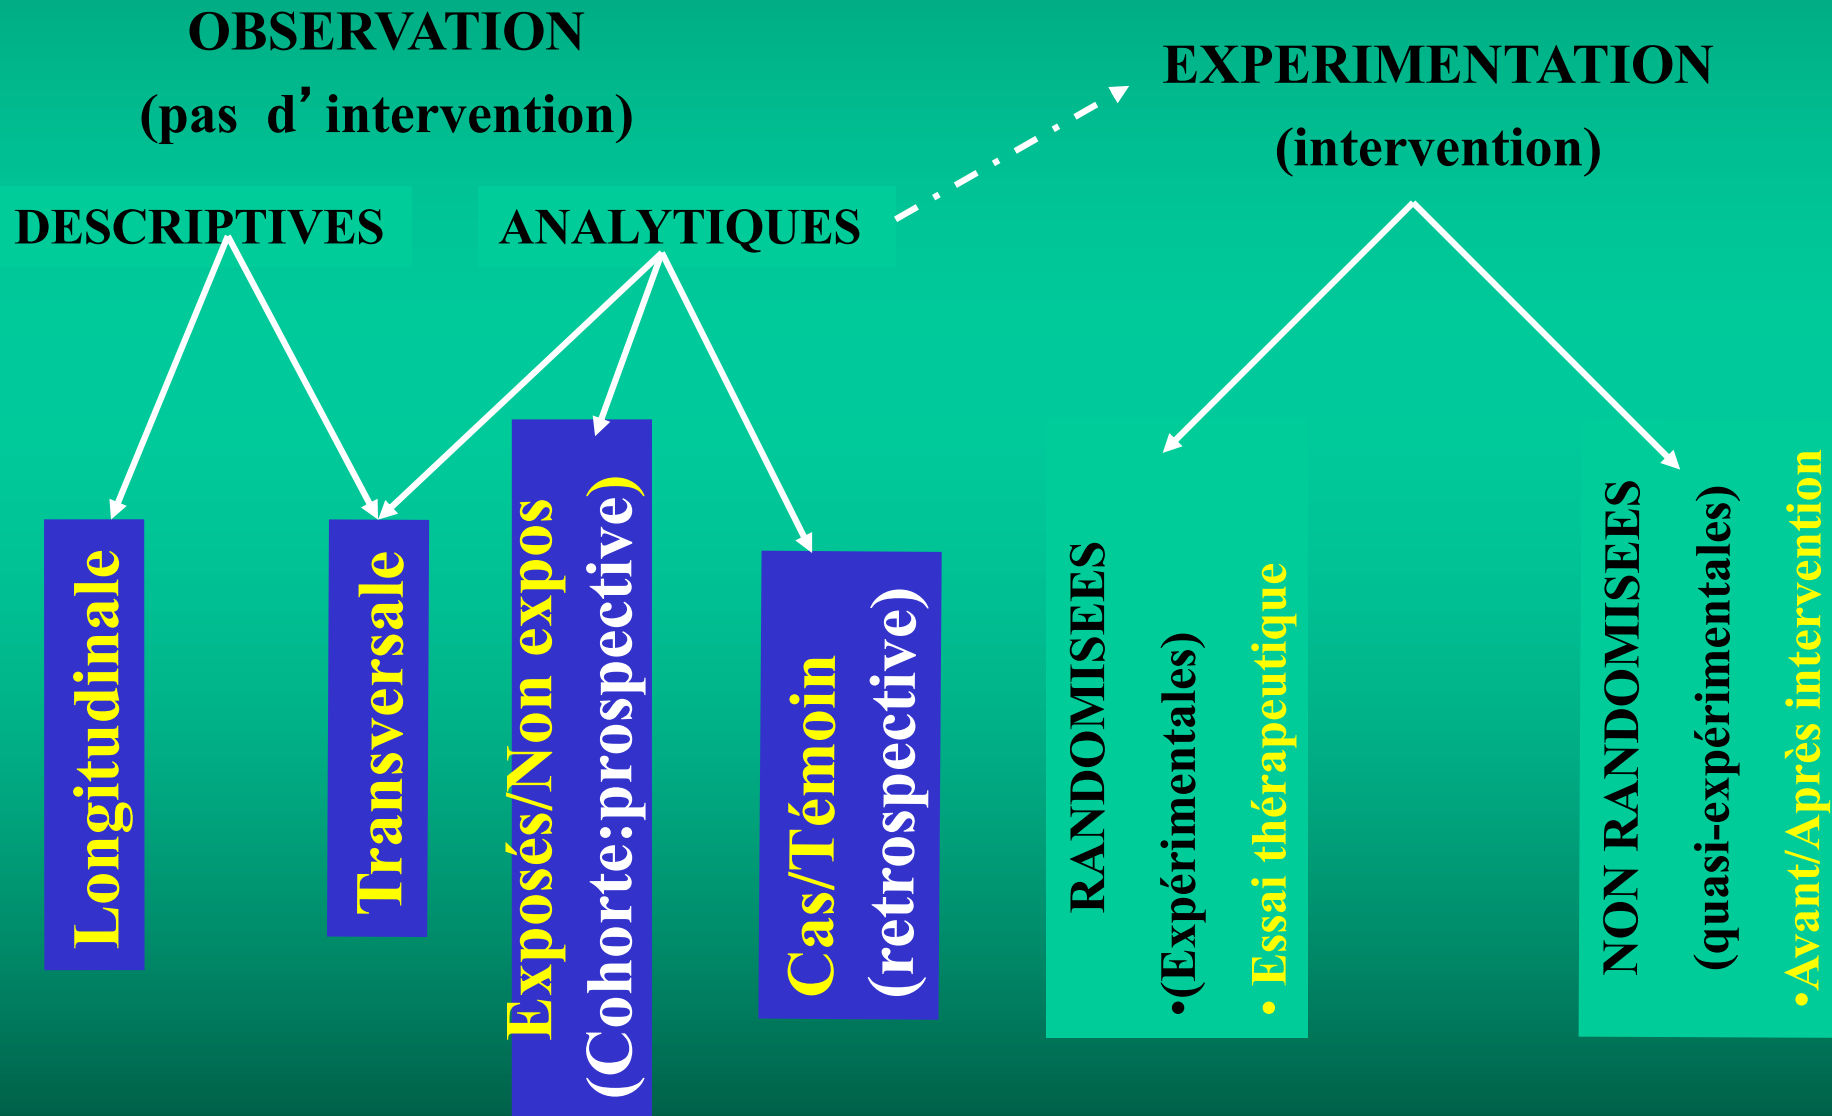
OBSERVATION
(pas d’intervention)

EXPERIMENTATION
(intervention)

DESCRIPTIVES

ANALYTIQUES

Longitudinale

Transversale

Exposés/Non expos
(Cohorte:prospective)

Cas/Témoin
(retrospective)

RANDOMISEES
•(Expérimentales)
• Essai thérapeutique

NON RANDOMISEES
(quasi-expérimentales)
•Avant/Après intervention